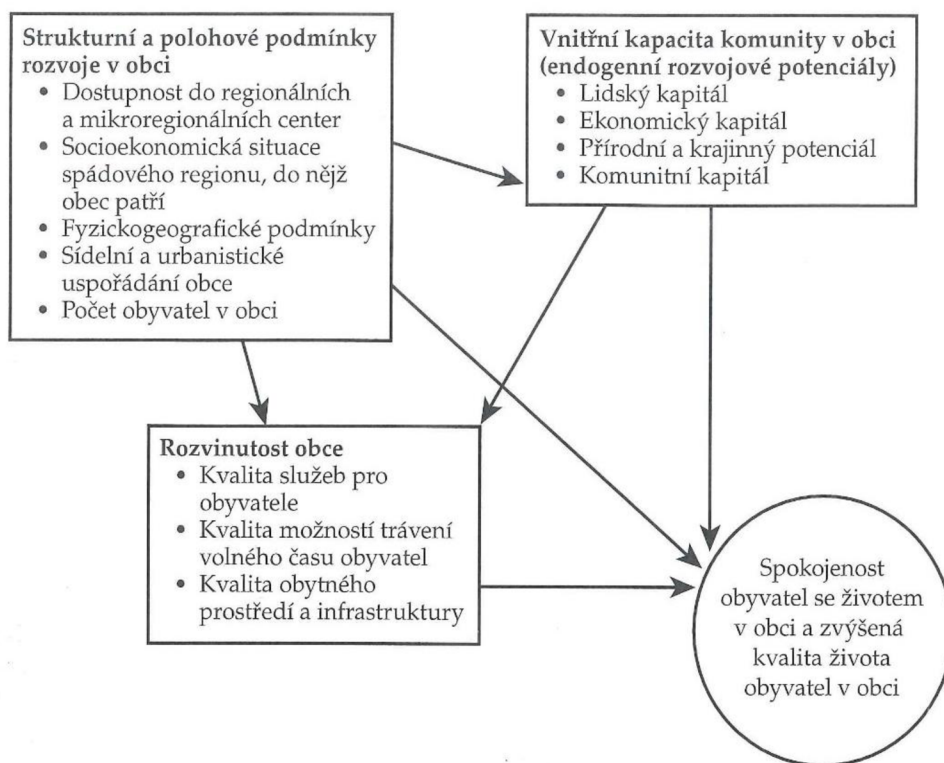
**Strukturní a polohové podmínky rozvoje v obci**
- Dostupnost do regionálních a mikroregionálních center
- Socioekonomická situace spádového regionu, do nějž obec patří
- Fyzickogeografické podmínky
- Sídelní a urbanistické uspořádání obce
- Počet obyvatel v obci

**Vnitřní kapacita komunity v obci (endogenní rozvojové potenciály)**
- Lidský kapitál
- Ekonomický kapitál
- Přírodní a krajinný potenciál
- Komunitní kapitál

**Rozvinutost obce**
- Kvalita služeb pro obyvatele
- Kvalita možností trávení volného času obyvatel
- Kvalita obytného prostředí a infrastruktury

Spokojenost obyvatel se životem v obci a zvýšená kvalita života obyvatel v obci